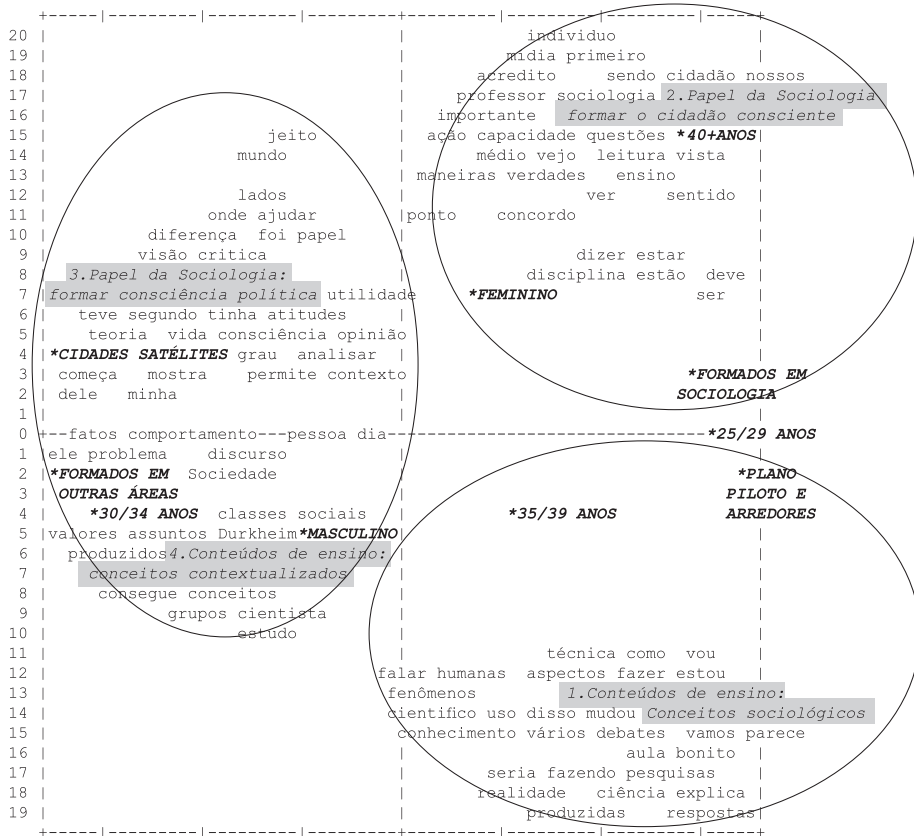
20 individuo
19 mídia primeiro
18 acredito sendo cidadão nossos
17 professor sociologia 2.Papel da Sociologia
16 importante formar o cidadão consciente
15 jeito ação capacidade questões *40+ANOS
14 mundo médio vejo leitura vista
13 maneiras verdades ensino
12 lados ver sentido
11 onde ajudar ponto concordo
10 diferença foi papel
9 visão critica dizer estar
8 3.Papel da Sociologia: disciplina estão deve
7 formar consciência política utilidade *FEMININO ser
6 teve segundo tinha atitudes
5 teoria vida consciência opinião
4 *CIDADES SATÉLITES grau analisar
3 começa mostra permite contexto *FORMADOS EM
2 dele minha SOCIOLOGIA
1
0 fatos comportamento pessoa dia *25/29 ANOS
1 ele problema discurso
2 *FORMADOS EM Sociedade *PLANO
3 OUTRAS ÁREAS PILOTO E
4 *30/34 ANOS classes sociais *35/39 ANOS ARREDORES
5 valores assuntos Durkheim *MASCULINO
6 produzidos 4.Conteúdos de ensino:
7 conceitos contextualizados
8 consegue conceitos
9 grupos cientista
10 estudo
11 técnica como vou
12 falar humanas aspectos fazer estou
13 fenômenos 1.Conteúdos de ensino:
14 cientifico uso disso mudou Conceitos sociológicos
15 conhecimento vários debates vamos parece
16 aula bonito
17 seria fazendo pesquisas
18 realidade ciência explica
19 produzidas respostas